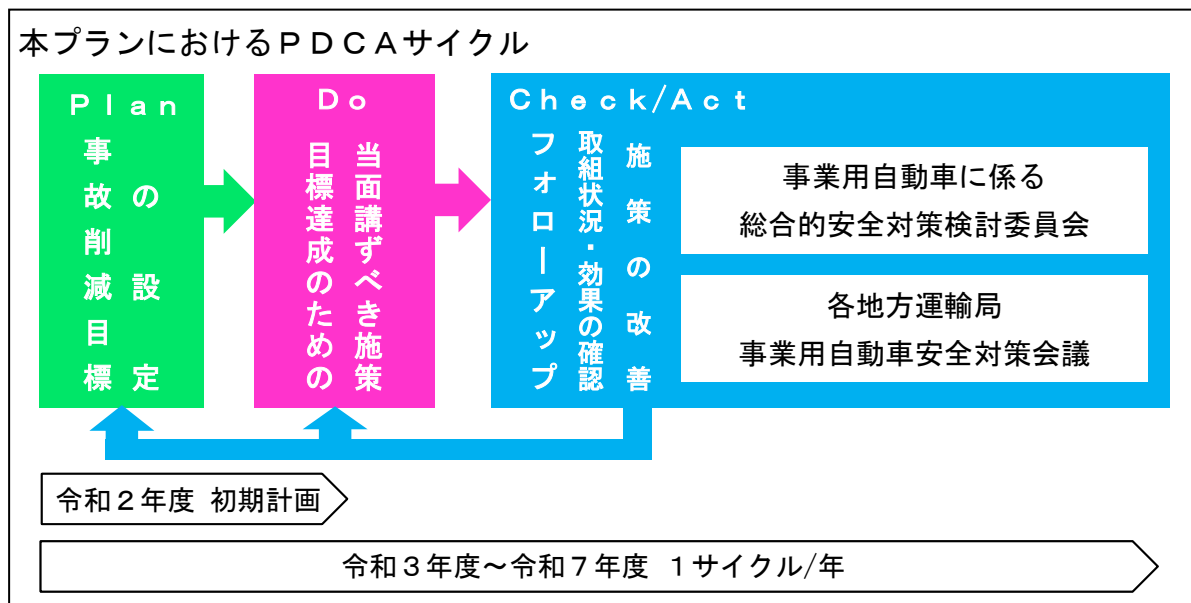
本プランにおけるＰＤＣＡサイクル

Ｐｌａｎ
事故削減目標の設定

Ｄｏ
目標達成のための当面講ずべき施策

Ｃｈｅｃｋ/Ａｃｔ
フォローアップ
取組状況・効果の確認
施策の改善

事業用自動車に係る
総合的安全対策検討委員会

各地方運輸局
事業用自動車安全対策会議

令和２年度 初期計画

令和３年度～令和７年度 １サイクル/年